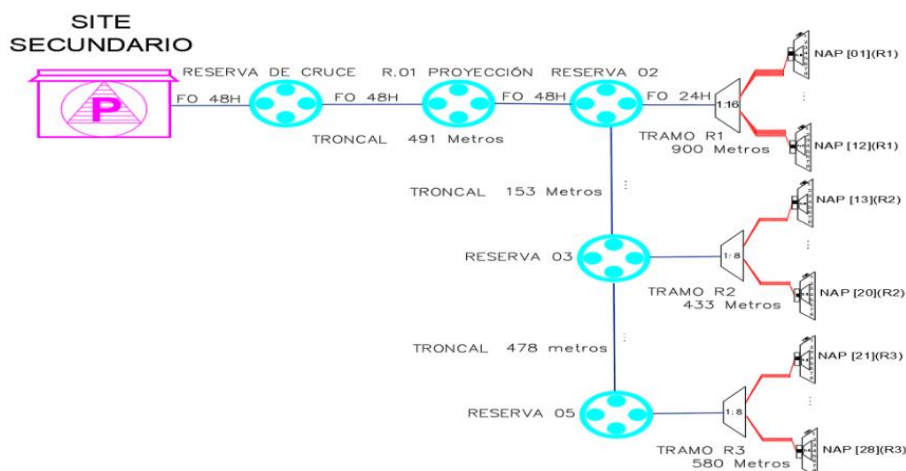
SITE
SECUNDARIO

P

RESERVA DE CRUCE

R.01 PROYECCIÓN

RESERVA 02

FO 48H

FO 48H

FO 48H

FO 24H

1:16

NAP [01](R1)

NAP [12](R1)

TRONCAL 491 Metros

TRAMO R1
900 Metros

TRONCAL 153 Metros

NAP [13](R2)

RESERVA 03

1:8

TRAMO R2
433 Metros

NAP [20](R2)

TRONCAL 478 metros

NAP [21](R3)

RESERVA 05

1:8

TRAMO R3
580 Metros

NAP [28](R3)